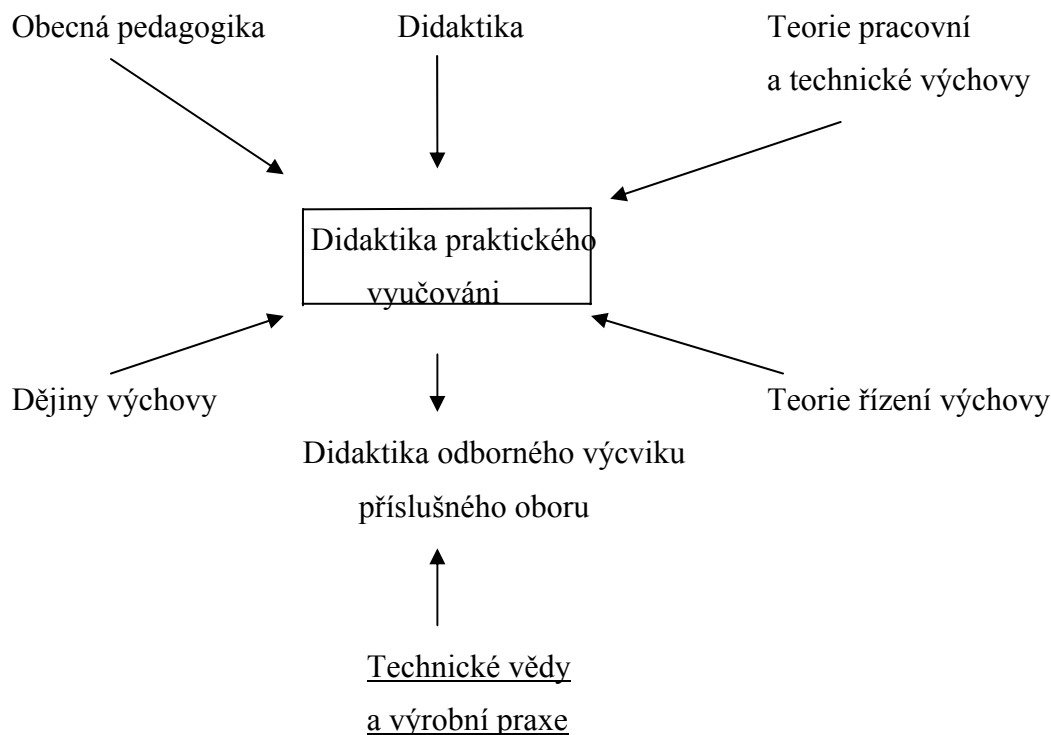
Obecná pedagogika

Didaktika

Teorie pracovní a technické výchovy

Didaktika praktického vyučováni

Dějiny výchovy

Teorie řízení výchovy

Didaktika odborného výcviku příslušného oboru

Technické vědy a výrobní praxe